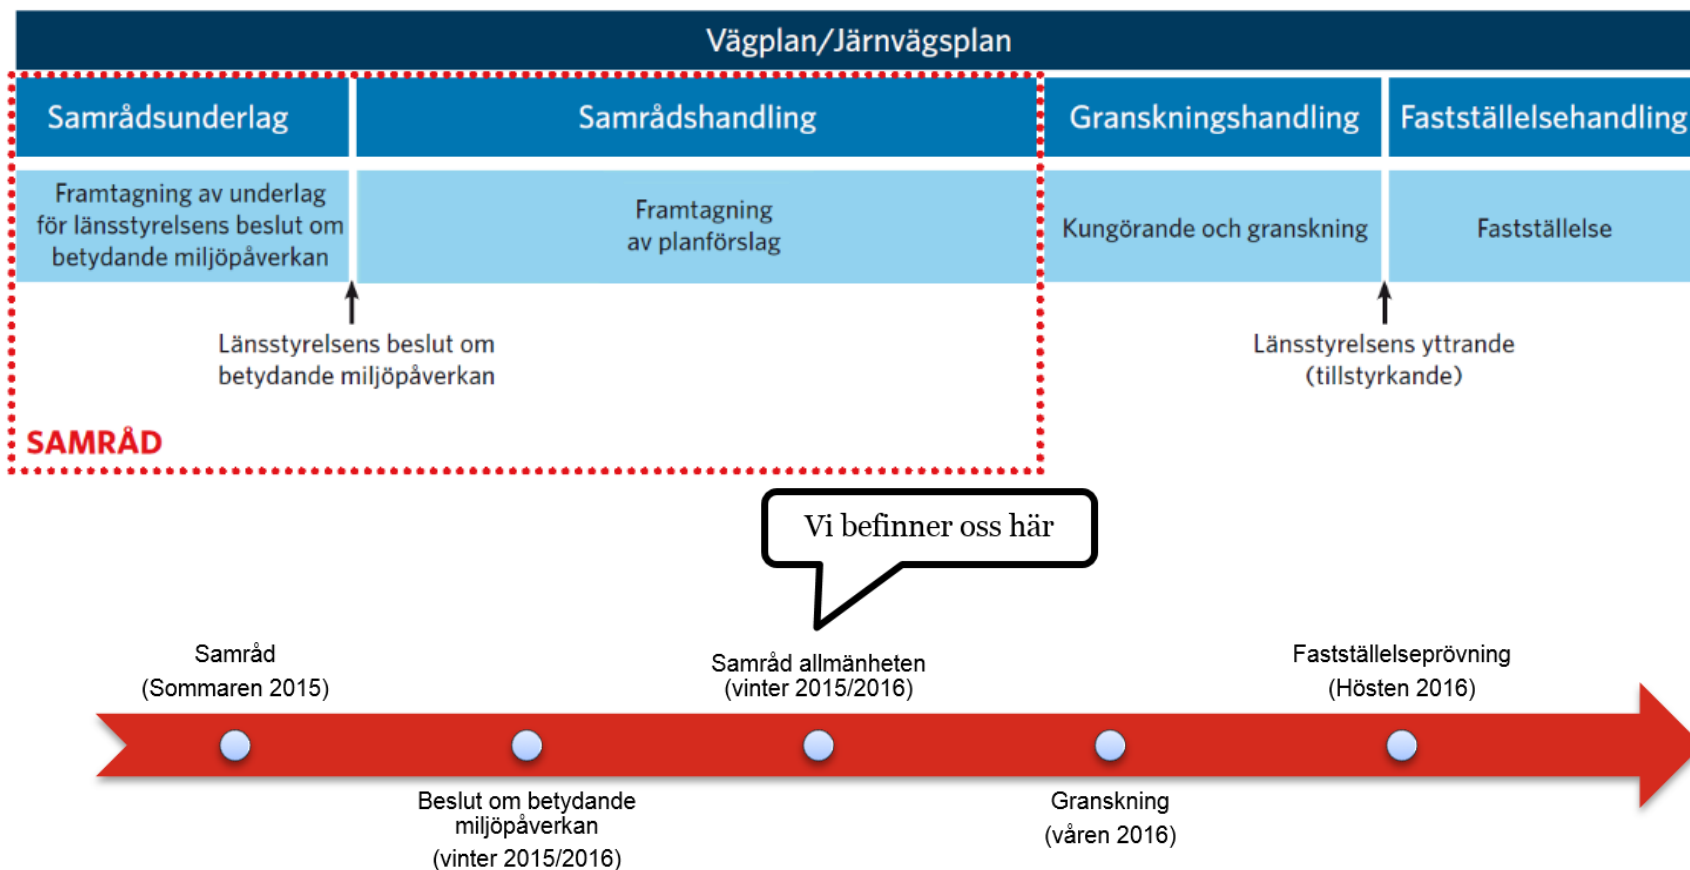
Vägplan/Järnvägsplan

Samrådsunderlag

Samrådshandling

Granskningshandling

Fastställelsehandling

Framtagning av underlag för länsstyrelsens beslut om betydande miljöpåverkan

Framtagning av planförslag

Kungörande och granskning

Fastställelse

Länsstyrelsens beslut om betydande miljöpåverkan

Länsstyrelsens yttrande (tillstyrkande)

SAMRÅD

Vi befinner oss här

Samråd (Sommaren 2015)

Samråd allmänheten (vinter 2015/2016)

Fastställelseprövning (Hösten 2016)

Beslut om betydande miljöpåverkan (vinter 2015/2016)

Granskning (våren 2016)